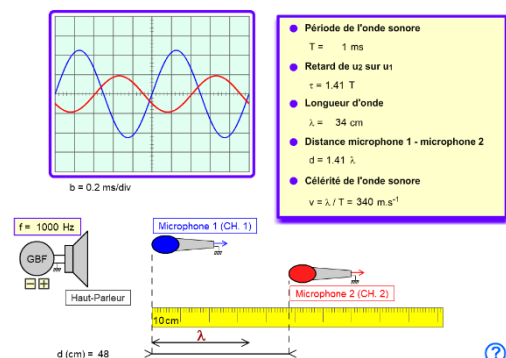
b = 0.2 ms/div

Période de l'onde sonore

T = 1 ms

Retard de u2 sur u1

τ = 1.41 T

Longueur d'onde

λ = 34 cm

Distance microphone 1 - microphone 2

d = 1.41 λ

Célérité de l'onde sonore

v = λ / T = 340 m.s$^{-1}$

f = 1000 Hz

GBF

Haut-Parleur

Microphone 1 (CH. 1)

Microphone 2 (CH. 2)

10cm

λ

d (cm) = 48

?